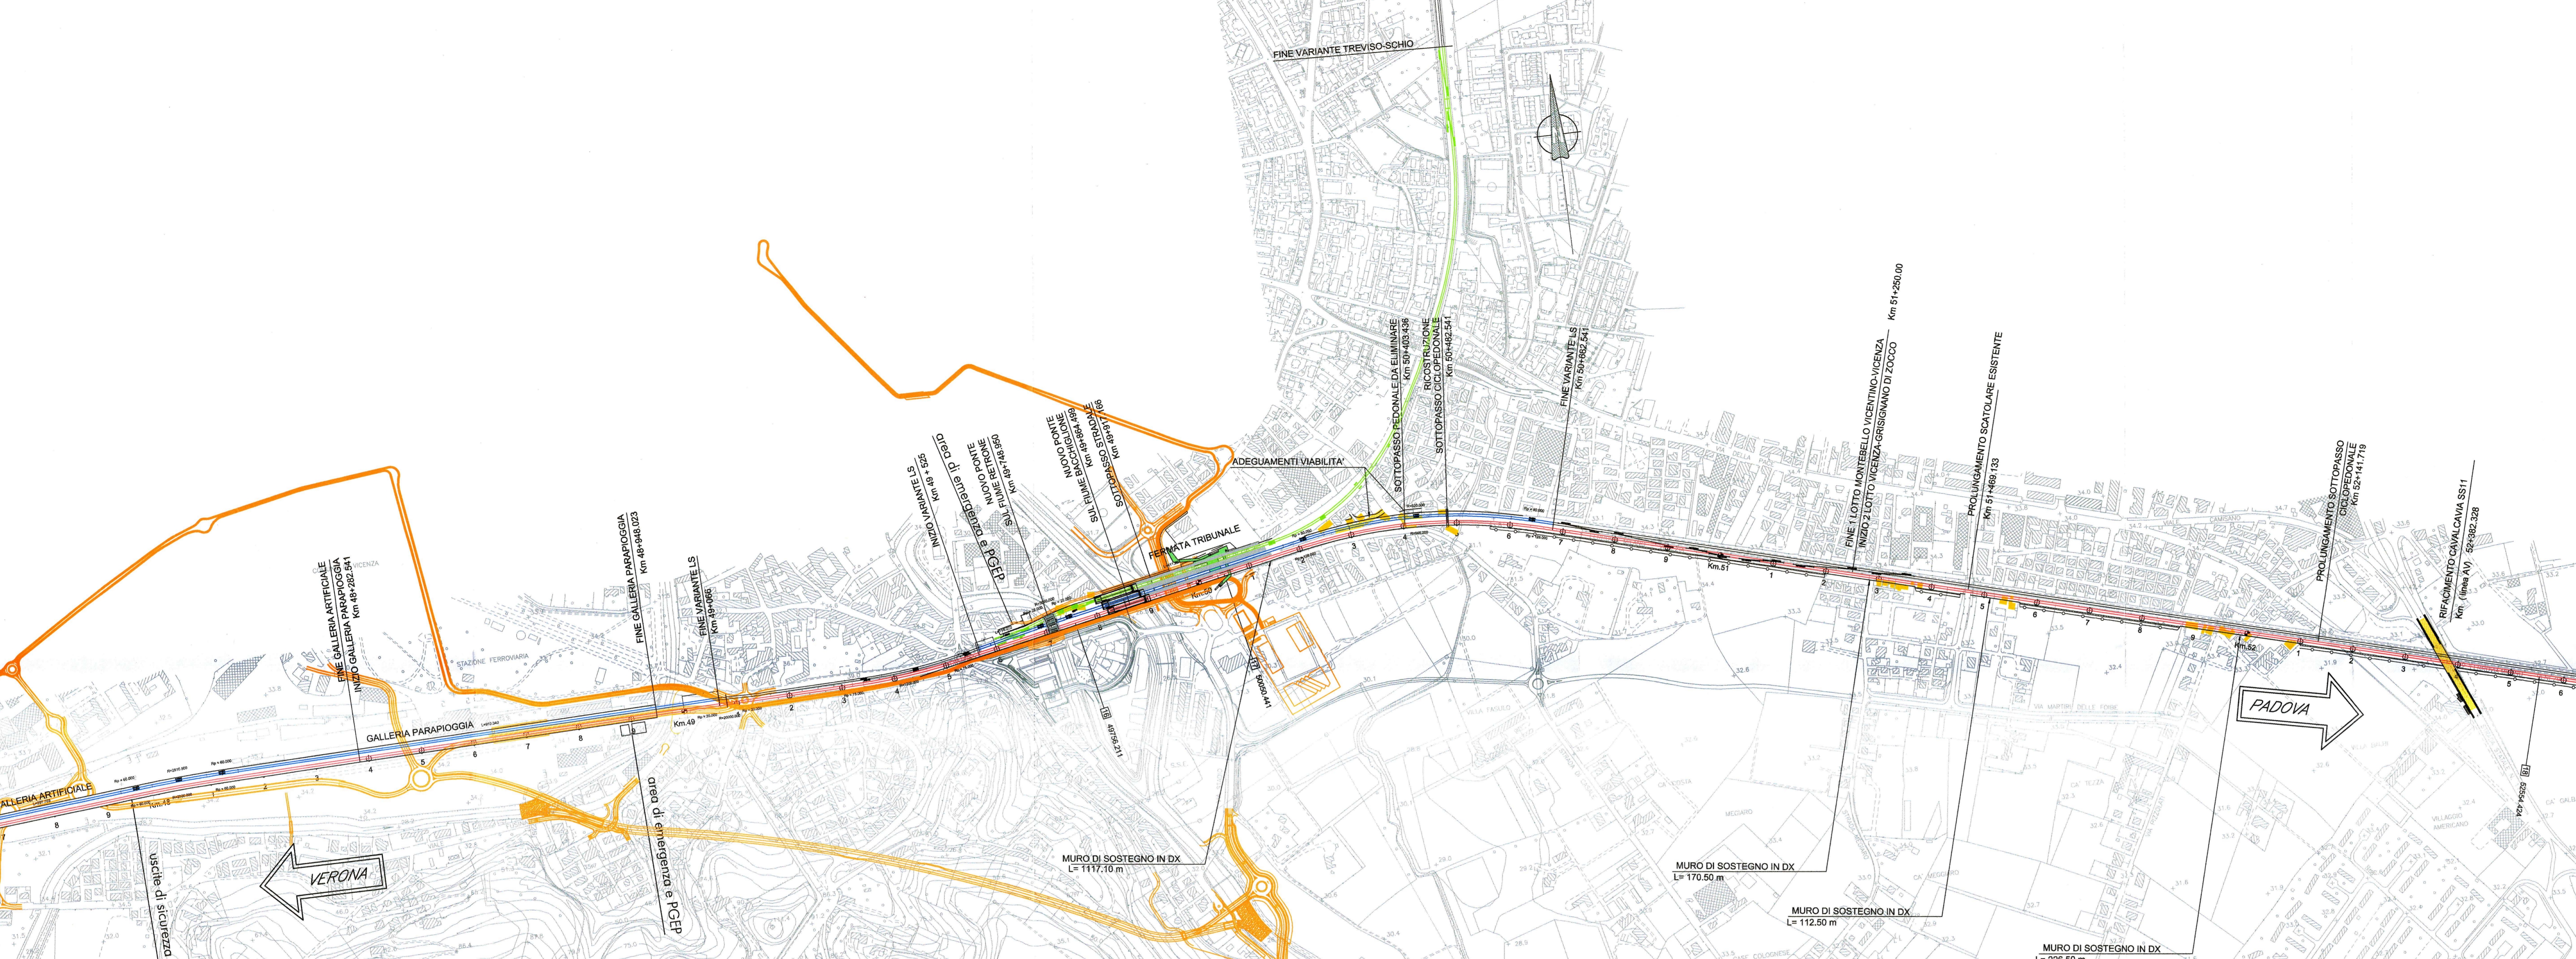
FINE VARIANTE TREVISO-SCHIO

ADEGUAMENTI VIABILITA'

SOTTOPASSO PEDONALE DA ELIMINARE
Km 50+403.436

RICOSTRUZIONE
SOTTOPASSO CICLOPEDONALE
Km 50+482.541

FINE VARIANTE LS
Km 50+682.541

FINE 1 LOTTO MONTEBELLO VICENTINO-VICENZA
INIZIO 2 LOTTO VICENZA-GRISIGNANO DI ZOCCO
Km 51+250.00

PROLUNGAMENTO SCATOLARE ESISTENTE
Km 51+469.133

PROLUNGAMENTO SOTTOPASSO
CICLOPEDONALE
Km 52+141.719

RIFACIMENTO CAVALCAVIA SS11
Km (linea AV) 52+382.328

FERMATA TRIBUNALE

NUOVO PONTE
SUL FIUME BACCHIGLIONE
Km 49+654.499

SOTTOPASSO STRADALE
Km 49+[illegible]

NUOVO PONTE
SUL FIUME RETRONE
Km 49+148.950

area di emergenza e PGEP

INIZIO VARIANTE LS
Km 49 + 525

FINE VARIANTE LS
Km 49+066

FINE GALLERIA PARAPIOGGIA
Km 48+948.023

FINE GALLERIA ARTIFICIALE
INIZIO GALLERIA PARAPIOGGIA
Km 48+282.541

GALLERIA PARAPIOGGIA

GALLERIA ARTIFICIALE

STAZIONE FERROVIARIA

Km.49

Km.50

Km.51

Km.52

49756.211

50050.441

area di emergenza e PGEP

uscite di sicurezza

VERONA

PADOVA

MURO DI SOSTEGNO IN DX
L= 1117.10 m

MURO DI SOSTEGNO IN DX
L= 170.50 m

MURO DI SOSTEGNO IN DX
L= 112.50 m

MURO DI SOSTEGNO IN DX
L= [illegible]